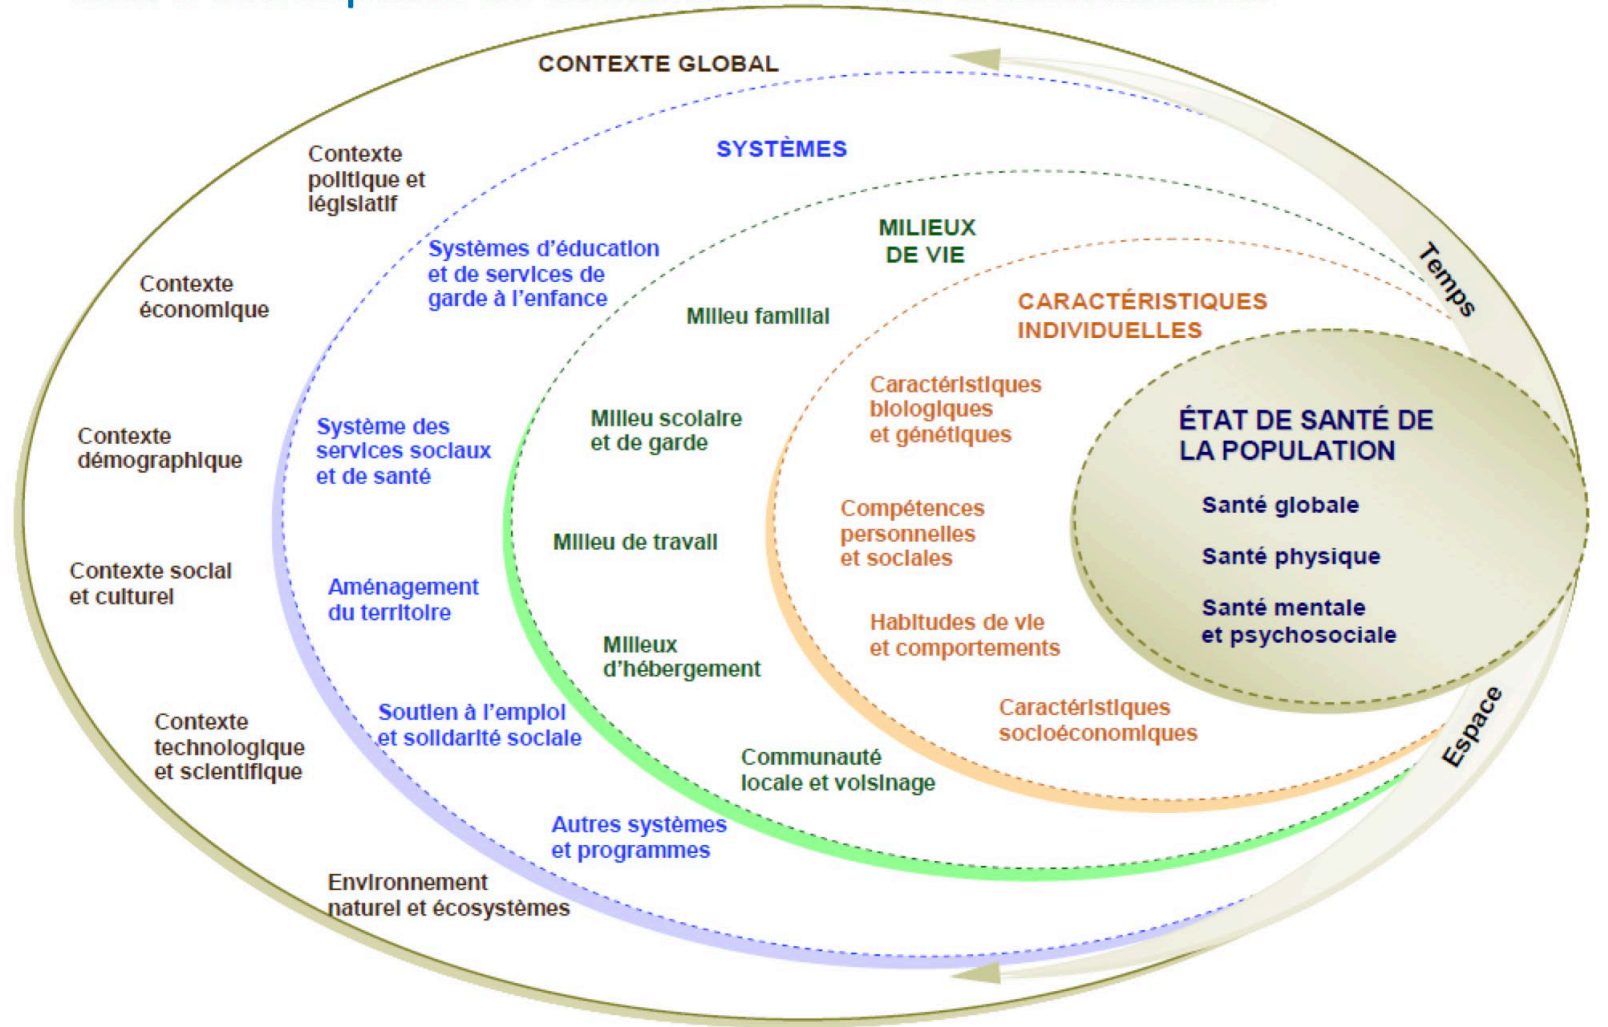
CONTEXTE GLOBAL

Contexte politique et législatif

Contexte économique

Contexte démographique

Contexte social et culturel

Contexte technologique et scientifique

Environnement naturel et écosystèmes

SYSTÈMES

Systèmes d'éducation et de services de garde à l'enfance

Système des services sociaux et de santé

Aménagement du territoire

Soutien à l'emploi et solidarité sociale

Autres systèmes et programmes

MILIEUX DE VIE

Milieu familial

Milieu scolaire et de garde

Milieu de travail

Milieux d'hébergement

Communauté locale et voisinage

CARACTÉRISTIQUES INDIVIDUELLES

Caractéristiques biologiques et génétiques

Compétences personnelles et sociales

Habitudes de vie et comportements

Caractéristiques socioéconomiques

ÉTAT DE SANTÉ DE LA POPULATION

Santé globale

Santé physique

Santé mentale et psychosociale

Temps

Espace